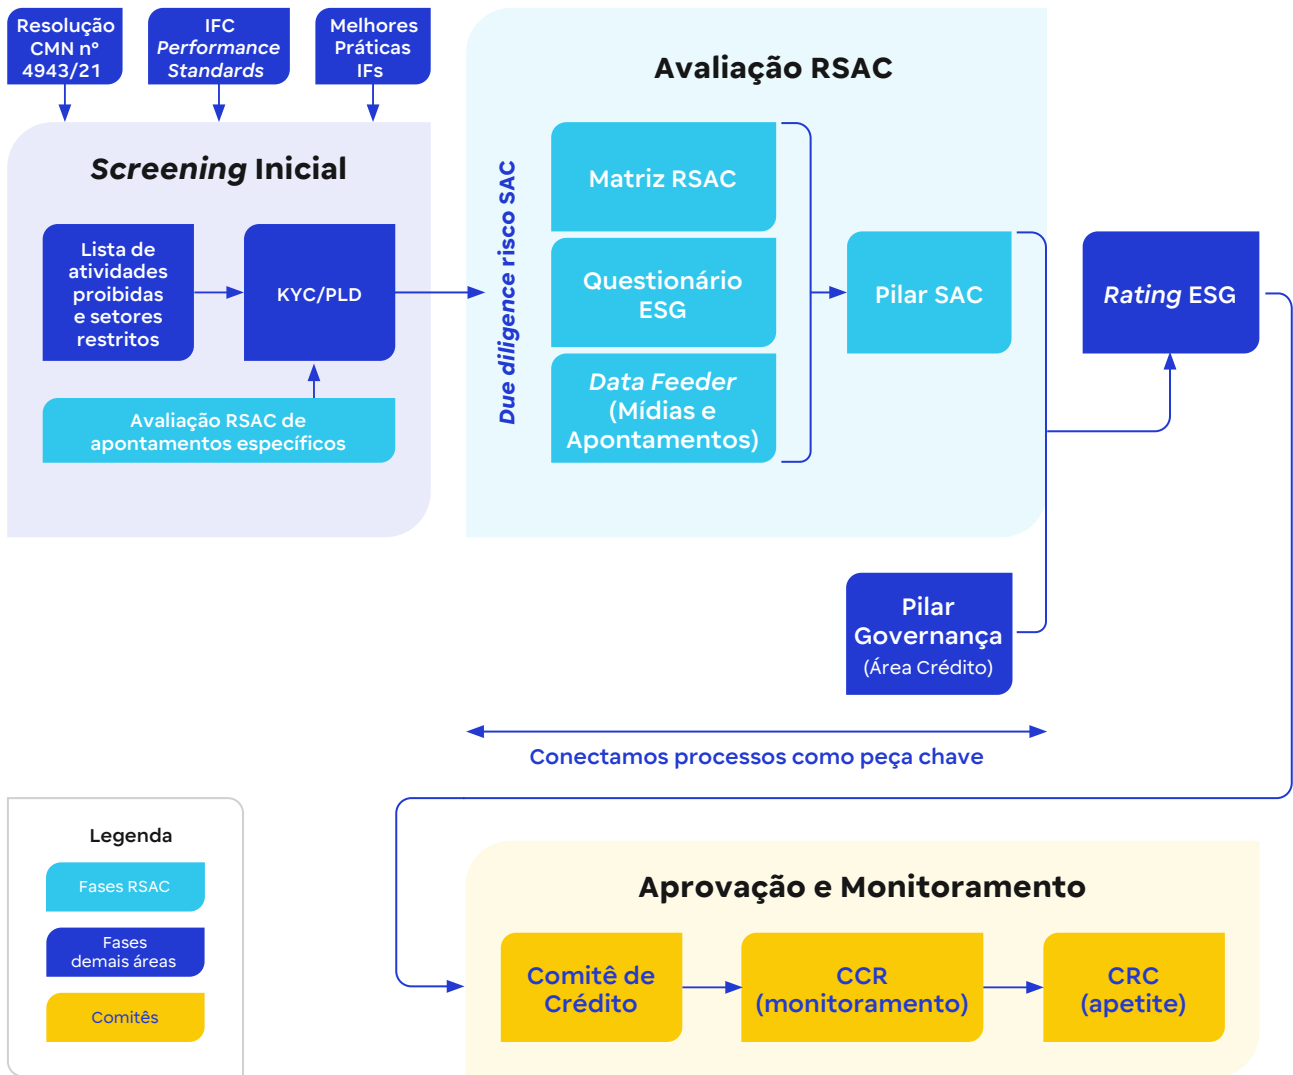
Resolução CMN nº 4943/21

IFC *Performance Standards*

Melhores Práticas IFs

*Screening* Inicial

Lista de atividades proibidas e setores restritos

KYC/PLD

Avaliação RSAC de apontamentos específicos

*Due diligence* risco SAC

Avaliação RSAC

Matriz RSAC

Questionário ESG

*Data Feeder* (Mídias e Apontamentos)

Pilar SAC

*Rating* ESG

Pilar Governança (Área Crédito)

Conectamos processos como peça chave

Legenda

Fases RSAC

Fases demais áreas

Comitês

Aprovação e Monitoramento

Comitê de Crédito

CCR (monitoramento)

CRC (apetite)